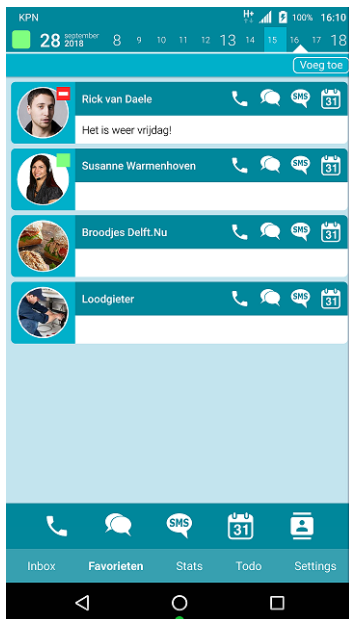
KPN
H+ 100% 16:10

28 september 2018 8 9 10 11 12 13 14 15 16 17 18

Voeg toe

Rick van Daele
SMS 31
Het is weer vrijdag!

Susanne Warmenhoven
SMS 31

Broodjes Delft.Nu
SMS 31

Loodgieter
SMS 31

SMS 31

Inbox Favorieten Stats Todo Settings